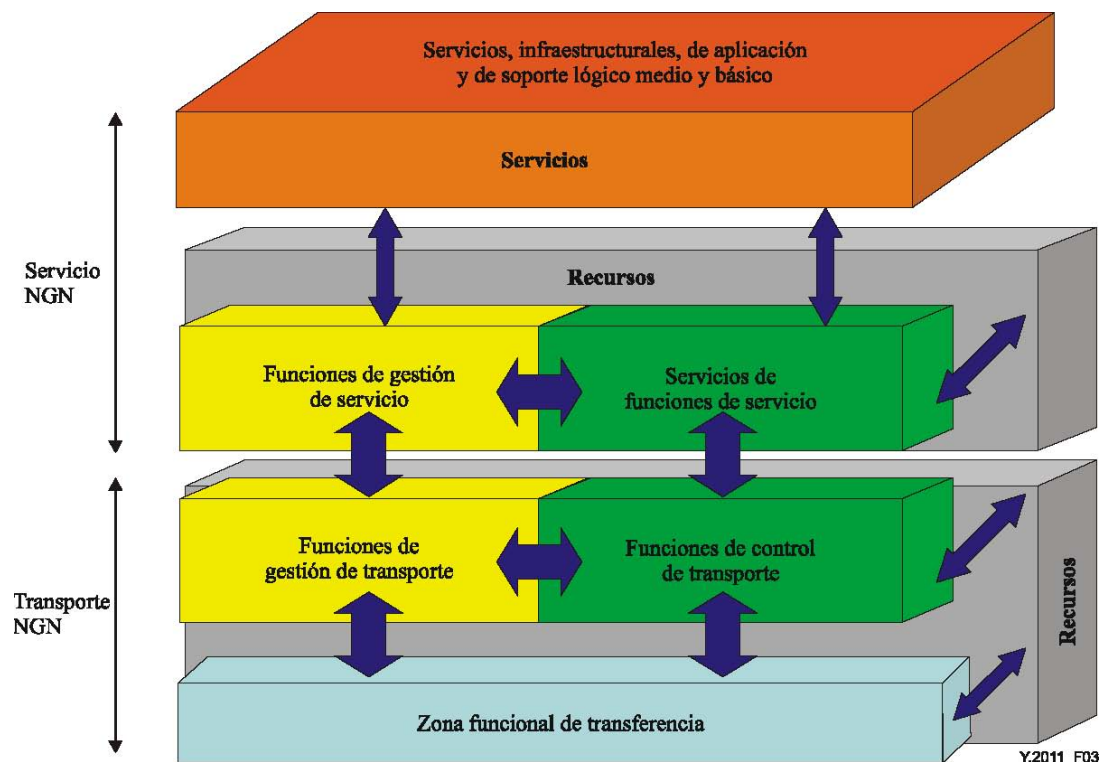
Servicios, infraestructurales, de aplicación y de soporte lógico medio y básico

Servicios

Servicio NGN

Recursos

Funciones de gestión de servicio

Servicios de funciones de servicio

Funciones de gestión de transporte

Funciones de control de transporte

Transporte NGN

Recursos

Zona funcional de transferencia

Y.2011_F03